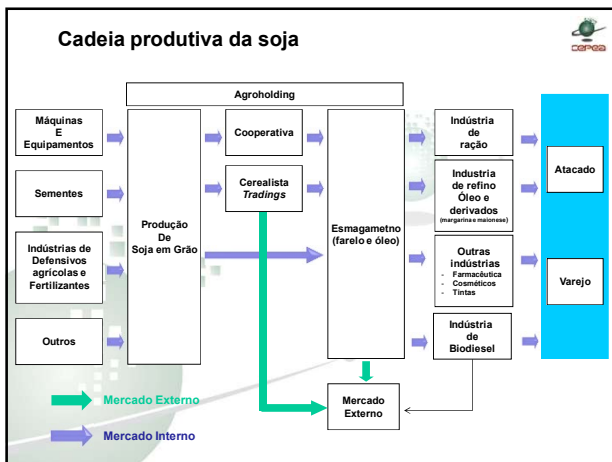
Cadeia produtiva da soja

cepea

Agroholding

Máquinas E Equipamentos

Sementes

Indústrias de Defensivos agrícolas e Fertilizantes

Outros

Produção De Soja em Grão

Cooperativa

Cerealista *Tradings*

Esmagametno (farelo e óleo)

Mercado Externo

Indústria de ração

Industria de refino Óleo e derivados (margarina e maionese)

Outras indústrias
- Farmacêutica
- Cosméticos
- Tintas

Indústria de Biodiesel

Atacado

Varejo

Mercado Externo

Mercado Interno